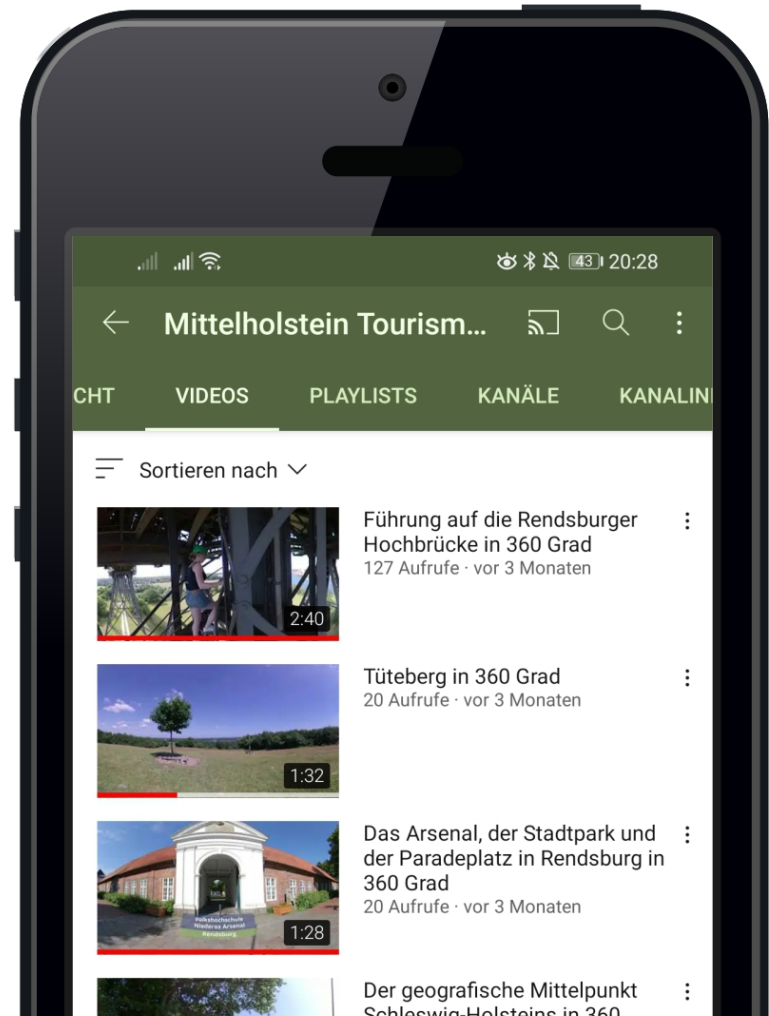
43 20:28

Mittelholstein Tourism...

CHT VIDEOS PLAYLISTS KANÄLE KANALINI

Sortieren nach

Führung auf die Rendsburger Hochbrücke in 360 Grad
127 Aufrufe · vor 3 Monaten
2:40

Tüteberg in 360 Grad
20 Aufrufe · vor 3 Monaten
1:32

Das Arsenal, der Stadtpark und der Paradeplatz in Rendsburg in 360 Grad
20 Aufrufe · vor 3 Monaten
Volkshochschule Nienburg Arsenal Rendsburg
1:28

Der geografische Mittelpunkt Schleswig-Holsteins in 360 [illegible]